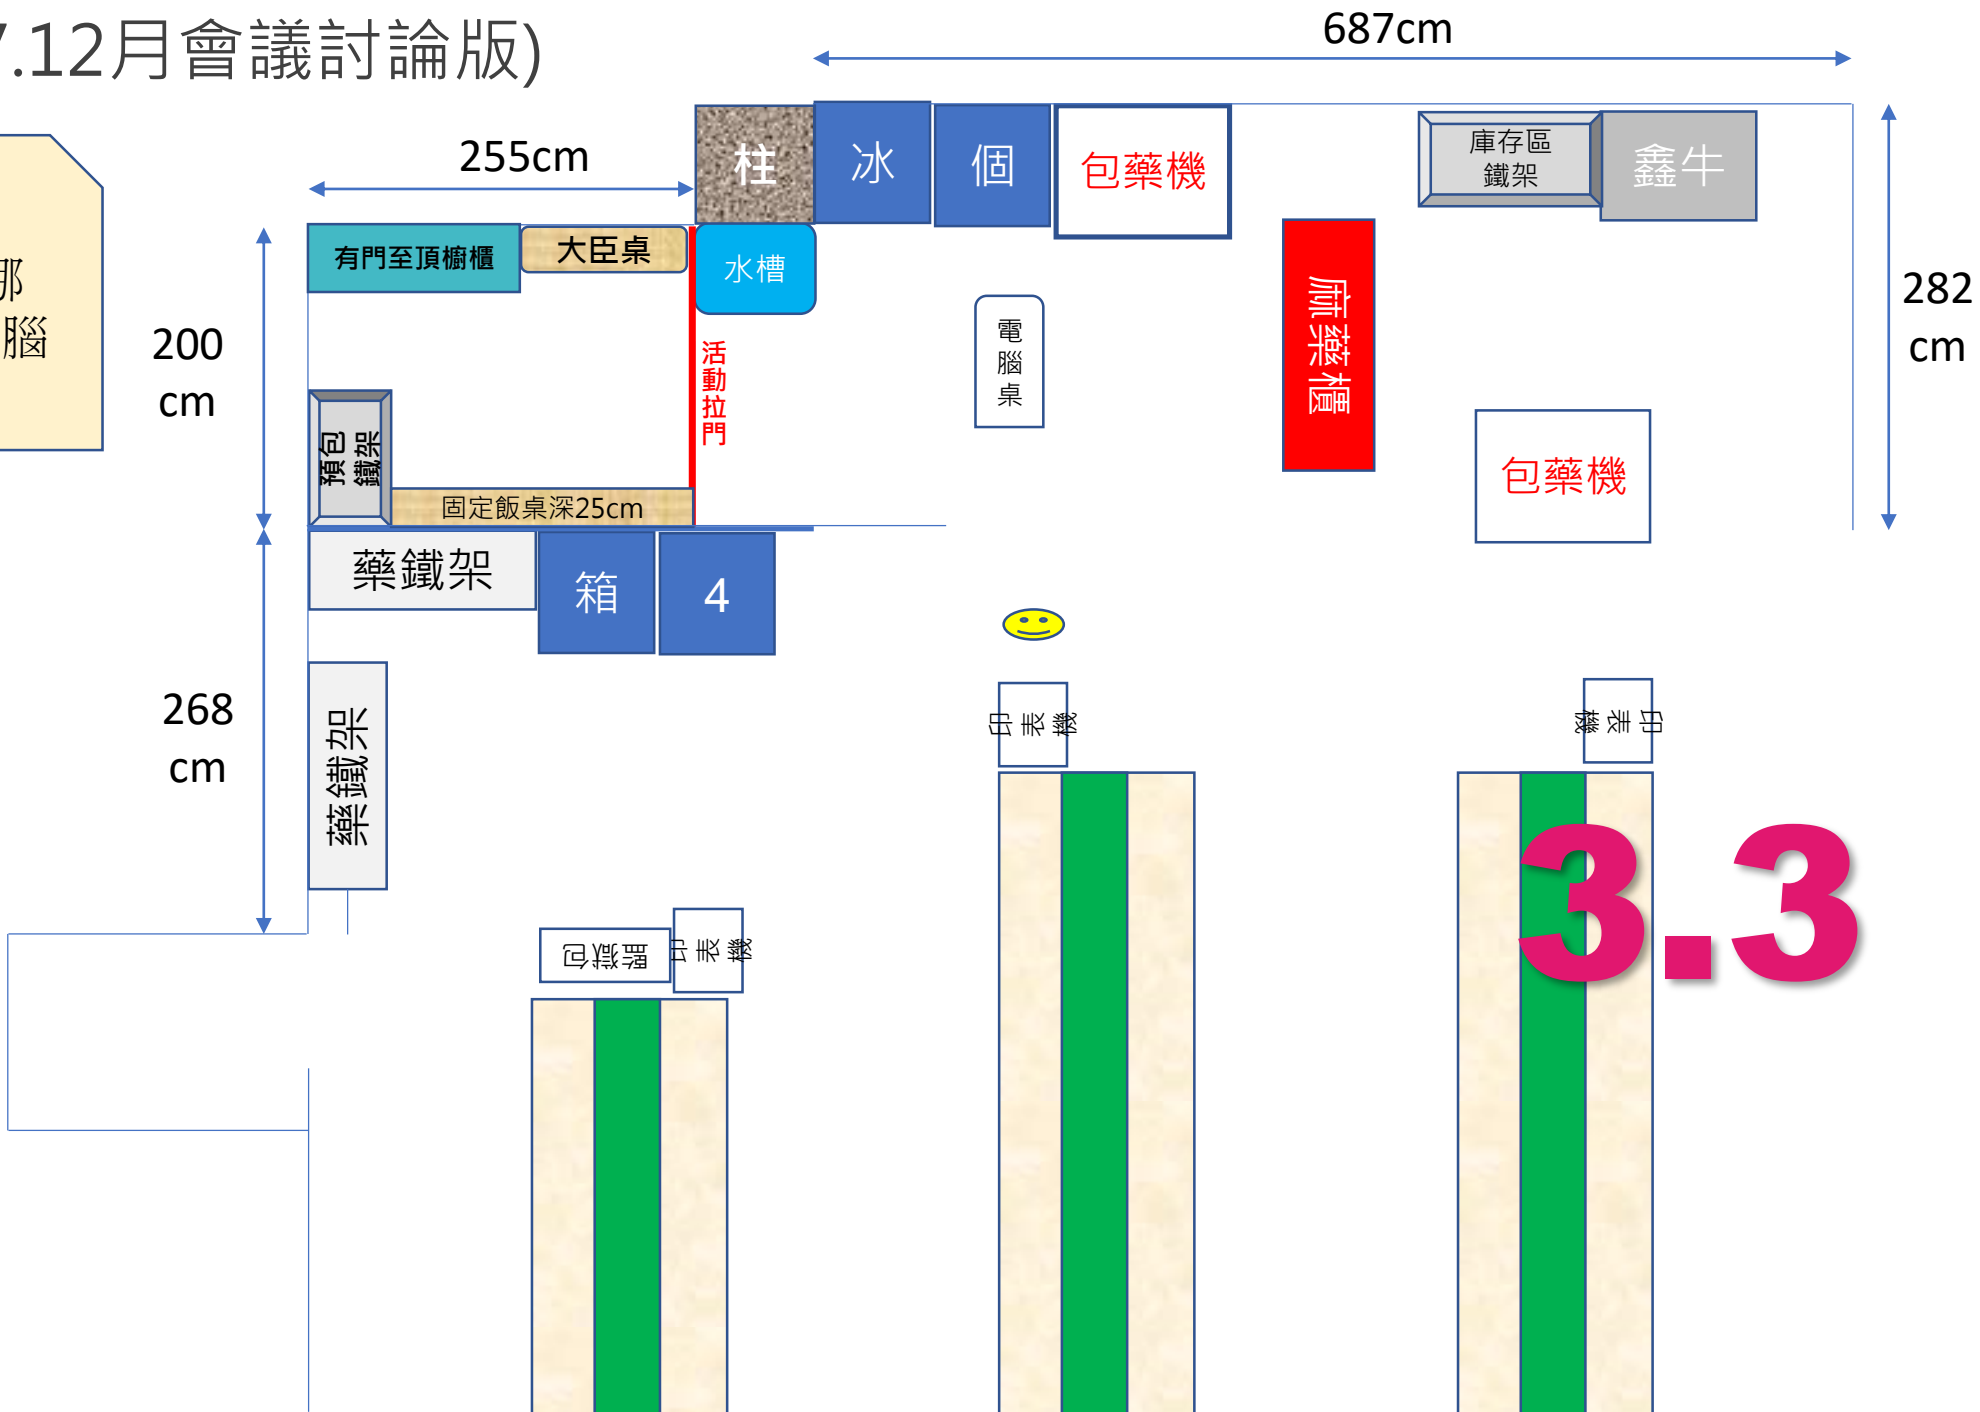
.12月會議討論版)

687cm

255cm

柱 冰 個 包藥機 庫存區鐵架 鑫牛

有門至頂櫥櫃 大臣桌 水槽

邦
腦

200 cm

活動拉門

電腦桌

廊藥櫃

282 cm

預包鐵架

固定飯桌深25cm

包藥機

藥鐵架 箱 4

268 cm

印表機

印表機

藥鐵架

3.3

監獄包 印表機